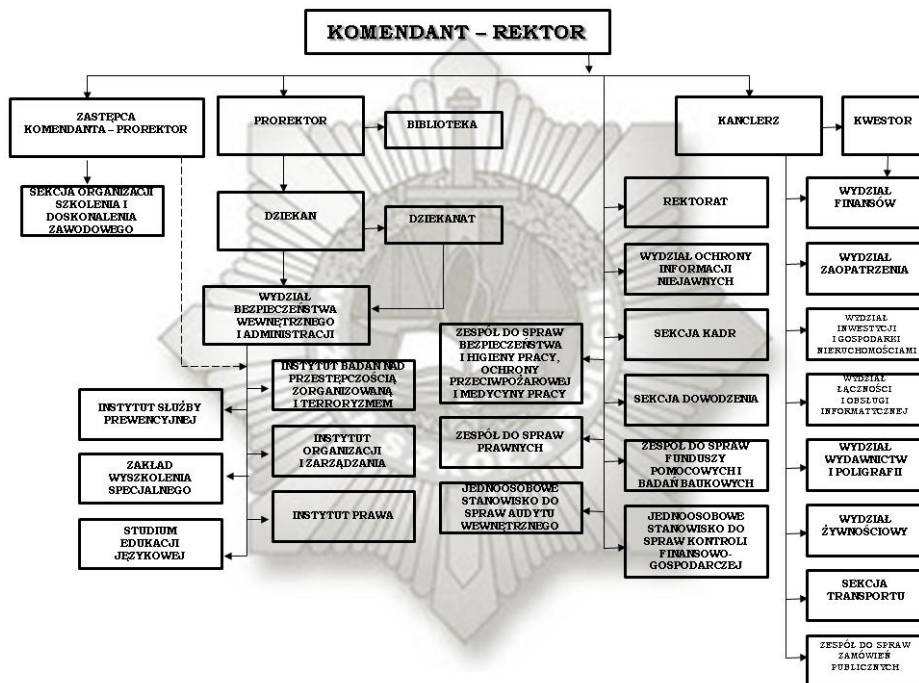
KOMENDANT – REKTOR

ZASTĘPCA KOMENDANTA – PROREKTOR

PROREKTOR

BIBLIOTEKA

KANCLERZ

KWESTOR

SEKCJA ORGANIZACJI SZKOLENIA I DOSKONALENIA ZAWODOWEGO

DZIEKAN

DZIEKANAT

WYDZIAŁ BEZPIECZEŃSTWA WEWNĘTRZNEGO I ADMINISTRACJI

INSTYTUT BADAŃ NAD PRZESTĘPCZOŚCIĄ ZORGANIZOWANĄ I TERRORYZMEM

INSTYTUT SŁUŻBY PREWENCYJNEJ

INSTYTUT ORGANIZACJI I ZARZĄDZANIA

ZAKŁAD WYSZKOLENIA SPECJALNEGO

INSTYTUT PRAWA

STUDIUM EDUKACJI JĘZYKOWEJ

ZESPÓŁ DO SPRAW BEZPIECZEŃSTWA I HIGIENY PRACY, OCHRONY PRZECIWPOŻAROWEJ I MEDYCYNY PRACY

ZESPÓŁ DO SPRAW PRAWNYCH

JEDNOOSOBOWE STANOWISKO DO SPRAW AUDYTU WEWNĘTRZNEGO

REKTORAT

WYDZIAŁ OCHRONY INFORMACJI NIEJAWNYCH

SEKCJA KADR

SEKCJA DOWODZENIA

ZESPÓŁ DO SPRAW FUNDUSZY POMOCOWYCH I BADAŃ BAUKOWYCH

JEDNOOSOBOWE STANOWISKO DO SPRAW KONTROLI FINANSOWO-GOSPODARCZEJ

WYDZIAŁ FINANSÓW

WYDZIAŁ ZAOPATRZENIA

WYDZIAŁ INWESTYCJI I GOSPODARKI NIERUCHOMOŚCIAMI

WYDZIAŁ ŁĄCZNOŚCI I OBSŁUGI INFORMATYCZNEJ

WYDZIAŁ WYDAWNICTW I POLIGRAFII

WYDZIAŁ ŻYWNOŚCIOWY

SEKCJA TRANSPORTU

ZESPÓŁ DO SPRAW ZAMÓWIEŃ PUBLICZNYCH